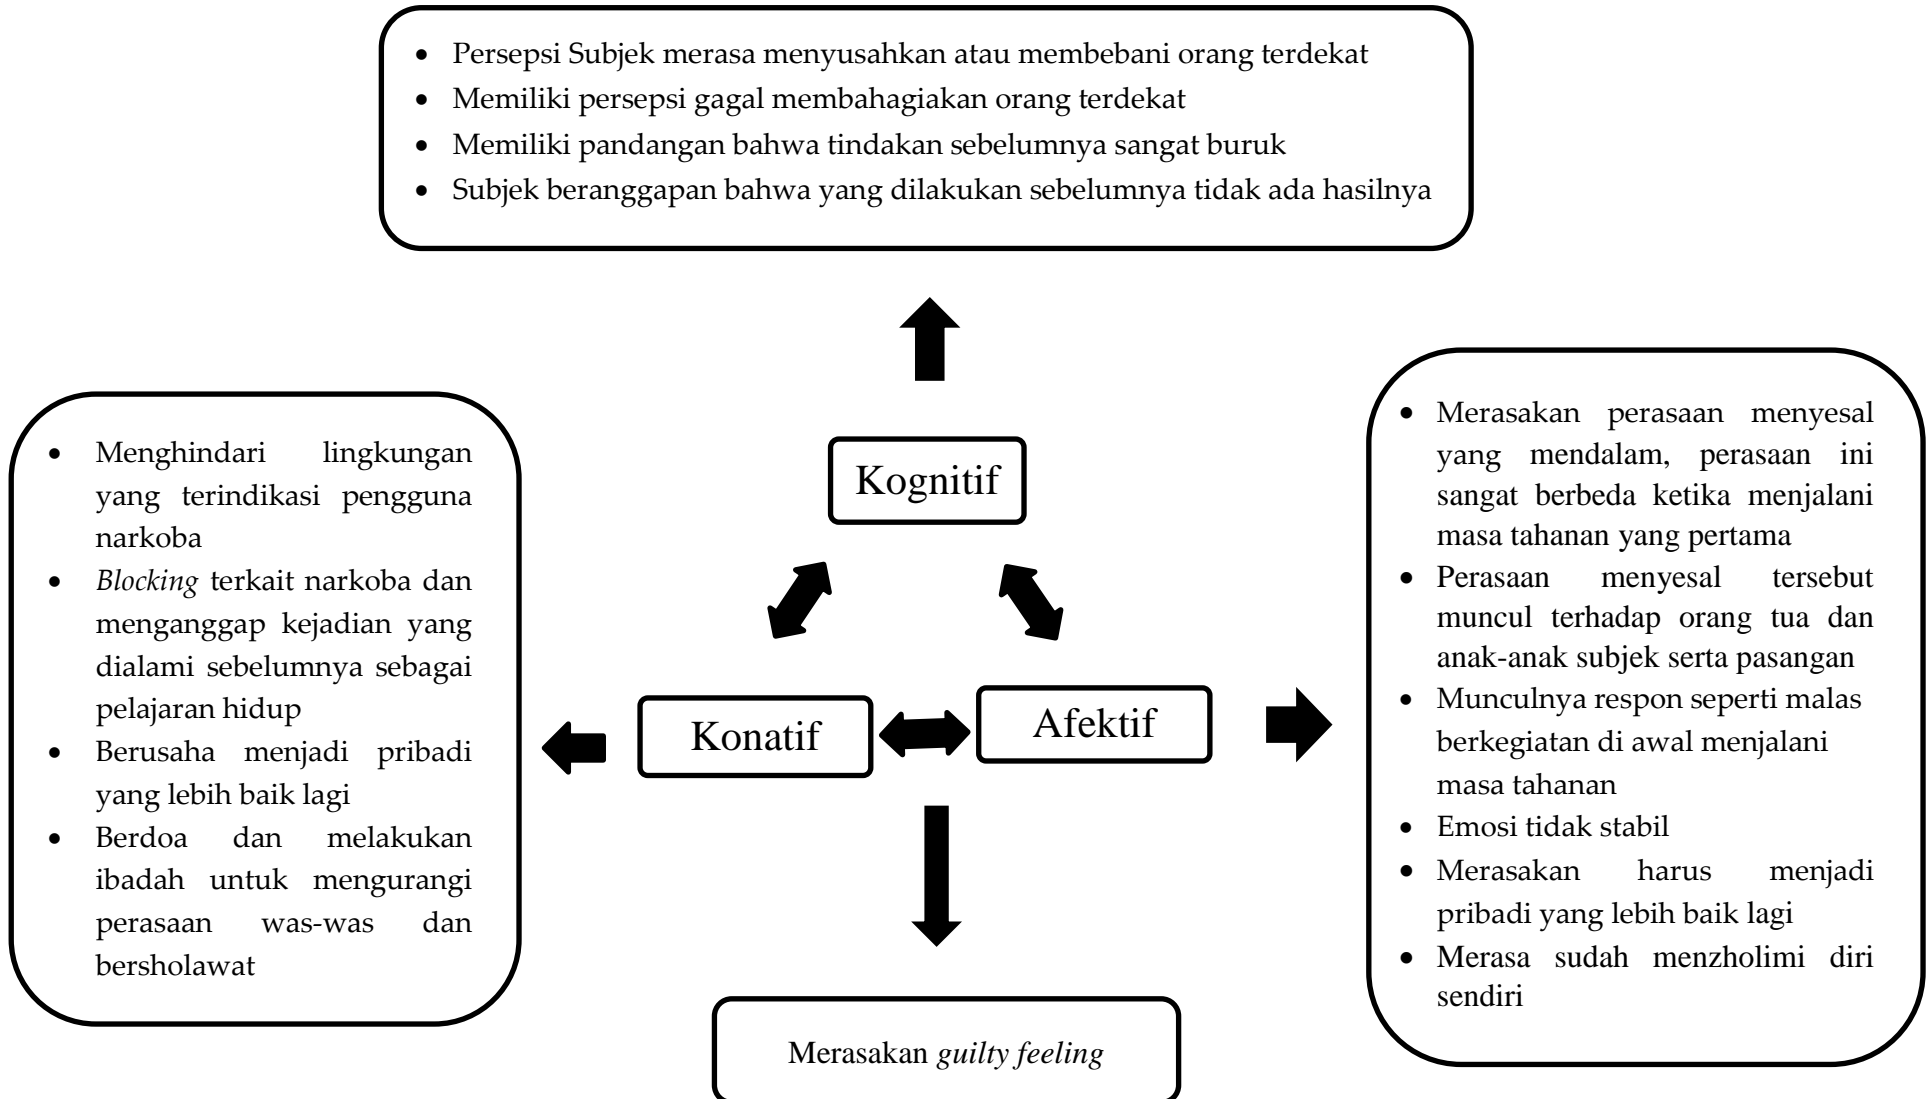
- Persepsi Subjek merasa menyusahkan atau membebani orang terdekat
- Memiliki persepsi gagal membahagiakan orang terdekat
- Memiliki pandangan bahwa tindakan sebelumnya sangat buruk
- Subjek beranggapan bahwa yang dilakukan sebelumnya tidak ada hasilnya

Kognitif

- Menghindari lingkungan yang terindikasi pengguna narkoba
- *Blocking* terkait narkoba dan menganggap kejadian yang dialami sebelumnya sebagai pelajaran hidup
- Berusaha menjadi pribadi yang lebih baik lagi
- Berdoa dan melakukan ibadah untuk mengurangi perasaan was-was dan bersholawat

Konatif

Afektif

- Merasakan perasaan menyesal yang mendalam, perasaan ini sangat berbeda ketika menjalani masa tahanan yang pertama
- Perasaan menyesal tersebut muncul terhadap orang tua dan anak-anak subjek serta pasangan
- Munculnya respon seperti malas berkegiatan di awal menjalani masa tahanan
- Emosi tidak stabil
- Merasakan harus menjadi pribadi yang lebih baik lagi
- Merasa sudah menzholimi diri sendiri

Merasakan *guilty feeling*